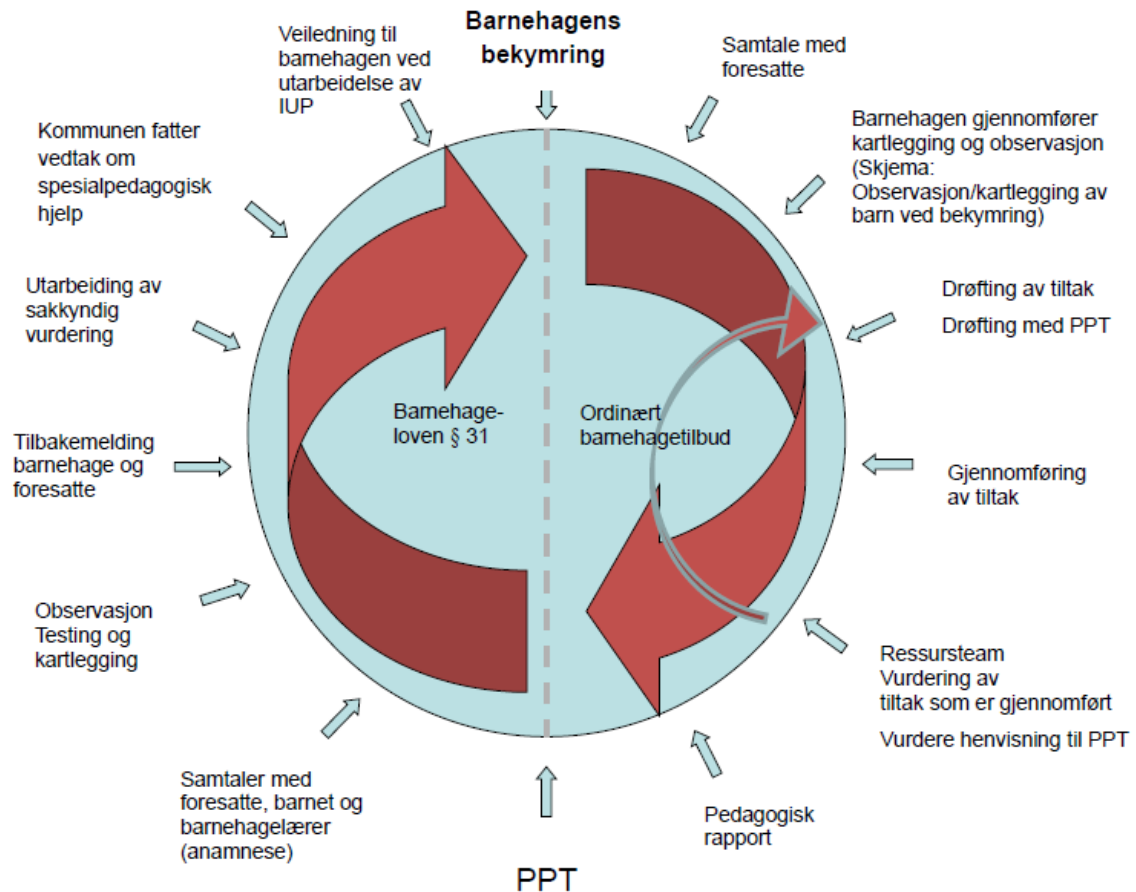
Barnehagens bekymring

Samtale med foresatte

Barnehagen gjennomfører kartlegging og observasjon (Skjema: Observasjon/kartlegging av barn ved bekymring)

Drøfting av tiltak

Drøfting med PPT

Gjennomføring av tiltak

Ressursteam
Vurdering av tiltak som er gjennomført

Vurdere henvisning til PPT

Pedagogisk rapport

PPT

Samtaler med foresatte, barnet og barnehagelærer (anamnese)

Observasjon
Testing og kartlegging

Tilbakemelding barnehage og foresatte

Utarbeiding av sakkyndig vurdering

Kommunen fatter vedtak om spesialpedagogisk hjelp

Veiledning til barnehagen ved utarbeidelse av IUP

Barnehageloven § 31

Ordinært barnehagetilbud